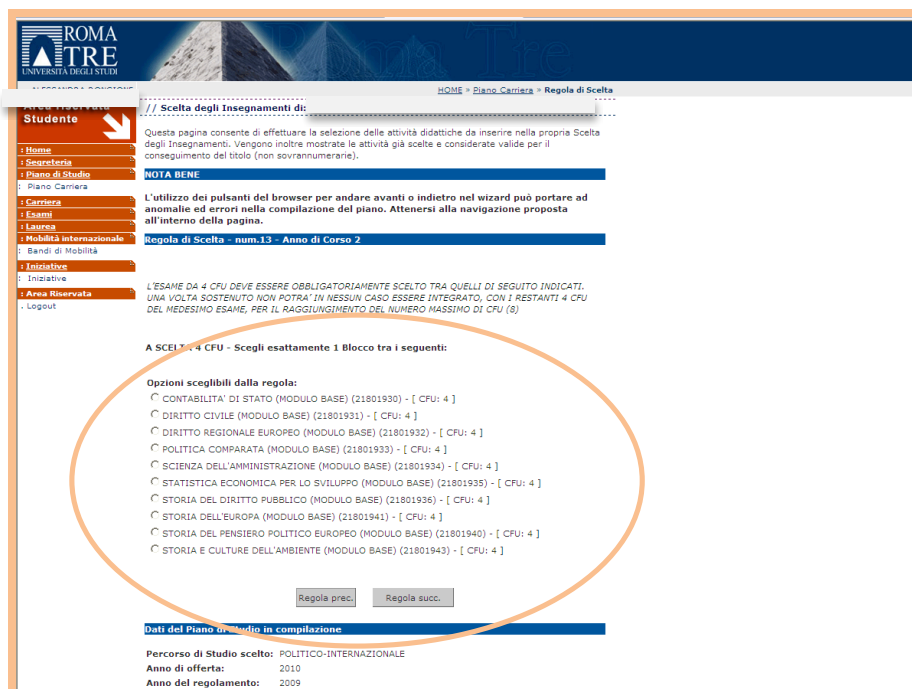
ROMA TRE
UNIVERSITÀ DEGLI STUDI

Roma Tre

ALESSANDRA DONZIONE

HOME » Piano Carriera » Regola di Scelta

Area Riservata Studente

: Home
: Segreteria
: Piano di Studio
: Piano Carriera
: Carriera
: Esami
: Laurea
: Mobilità internazionale
: Bandi di Mobilità
: Iniziative
: Iniziative
: Area Riservata
. Logout

// Scelta degli Insegnamenti di:

Questa pagina consente di effettuare la selezione delle attività didattiche da inserire nella propria Scelta degli Insegnamenti. Vengono inoltre mostrate le attività già scelte e considerate valide per il conseguimento del titolo (non sovrannumerarie).

NOTA BENE

L'utilizzo dei pulsanti del browser per andare avanti o indietro nel wizard può portare ad anomalie ed errori nella compilazione del piano. Attenersi alla navigazione proposta all'interno della pagina.

Regola di Scelta - num.13 - Anno di Corso 2

L'ESAME DA 4 CFU DEVE ESSERE OBBLIGATORIAMENTE SCELTO TRA QUELLI DI SEGUITO INDICATI. UNA VOLTA SOSTENUTO NON POTRA' IN NESSUN CASO ESSERE INTEGRATO, CON I RESTANTI 4 CFU DEL MEDESIMO ESAME, PER IL RAGGIUNGIMENTO DEL NUMERO MASSIMO DI CFU (8)

A SCELTA 4 CFU - Scegli esattamente 1 Blocco tra i seguenti:

Opzioni sceglibili dalla regola:
CONTABILITA' DI STATO (MODULO BASE) (21801930) - [ CFU: 4 ]
DIRITTO CIVILE (MODULO BASE) (21801931) - [ CFU: 4 ]
DIRITTO REGIONALE EUROPEO (MODULO BASE) (21801932) - [ CFU: 4 ]
POLITICA COMPARATA (MODULO BASE) (21801933) - [ CFU: 4 ]
SCIENZA DELL'AMMINISTRAZIONE (MODULO BASE) (21801934) - [ CFU: 4 ]
STATISTICA ECONOMICA PER LO SVILUPPO (MODULO BASE) (21801935) - [ CFU: 4 ]
STORIA DEL DIRITTO PUBBLICO (MODULO BASE) (21801936) - [ CFU: 4 ]
STORIA DELL'EUROPA (MODULO BASE) (21801941) - [ CFU: 4 ]
STORIA DEL PENSIERO POLITICO EUROPEO (MODULO BASE) (21801940) - [ CFU: 4 ]
STORIA E CULTURE DELL'AMBIENTE (MODULO BASE) (21801943) - [ CFU: 4 ]

Regola prec. Regola succ.

Dati del Piano di Studio in compilazione

Percorso di Studio scelto: POLITICO-INTERNAZIONALE
Anno di offerta: 2010
Anno del regolamento: 2009